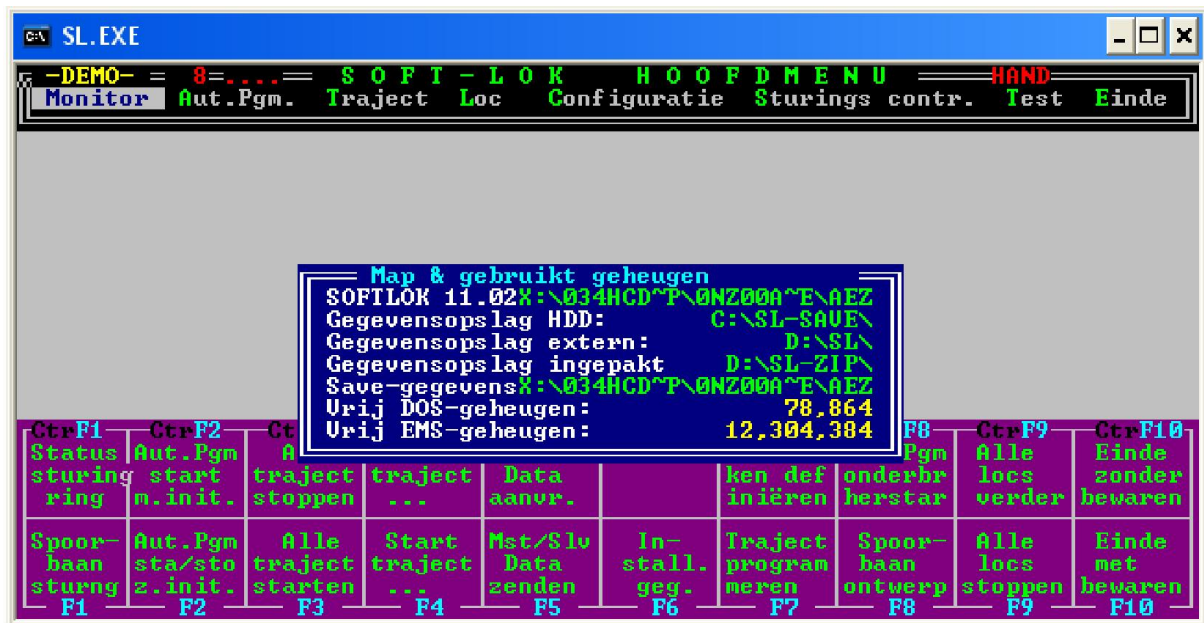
SL.EXE

-DEMO- = 8=....= S O F T - L O K H O O F D M E N U HAND
Monitor Aut.Pgm. Traject Loc Configuratie Sturings contr. Test Einde

Map & gebruikt geheugen
SOFTLOK 11.02X:\034HCD~P\0NZ00A~E\AEZ
Gegevensopslag HDD: C:\SL-SAVE\
Gegevensopslag extern: D:\SL\
Gegevensopslag ingepakt D:\SL-ZIP\
Save-gegevensX:\034HCD~P\0NZ00A~E\AEZ
Vrij DOS-geheugen: 78,864
Vrij EMS-geheugen: 12,304,384

| CtrF1 | CtrF2 | Ct | | | | | F8 | CtrF9 | CtrF10 |
|---|---|---|---|---|---|---|---|---|---|
| Status sturing ring | Aut.Pgm start m.init. | A traject stoppen | traject ... | Data aanvr. | | ken def iniëren | Pgm onderbr herstar | Alle locs verder | Einde zonder bewaren |
| Spoor-baan sturng | Aut.Pgm sta/sto z.init. | Alle traject starten | Start traject ... | Mst/Slv Data zenden | In-stall. geg. | Traject program meren | Spoor-baan ontwerp | Alle locs stoppen | Einde met bewaren |
| F1 | F2 | F3 | F4 | F5 | F6 | F7 | F8 | F9 | F10 |